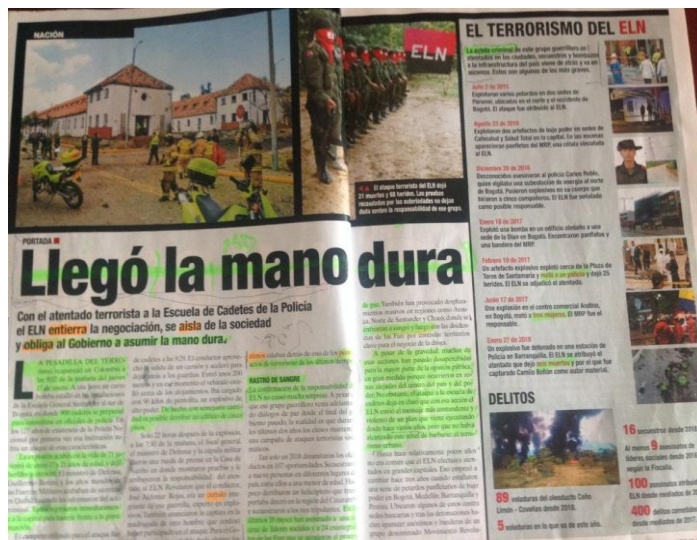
NACIÓN

ELN

EL TERRORISMO DEL ELN

PORTADA

Llegó la mano dura

Con el atentado terrorista a la Escuela de Cadetes de la Policía el ELN enterró la negociación, se aisló de la sociedad y obligó al Gobierno a asumir la mano dura.

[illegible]

RASTRO DE SANGRE

Abril 2 de 2015

Agosto 23 de 2016

Diciembre 26 de 2016

Enero 18 de 2017

Febrero 19 de 2017

Junio 17 de 2017

Enero 27 de 2018

DELITOS

16 secuestros desde 2018

100 asesinatos desde 2018

400 delitos cometidos desde 2017

89 voladuras del oleoducto Caño Limón - Coveñas desde 2018.

5 voladuras en lo que va de este año.